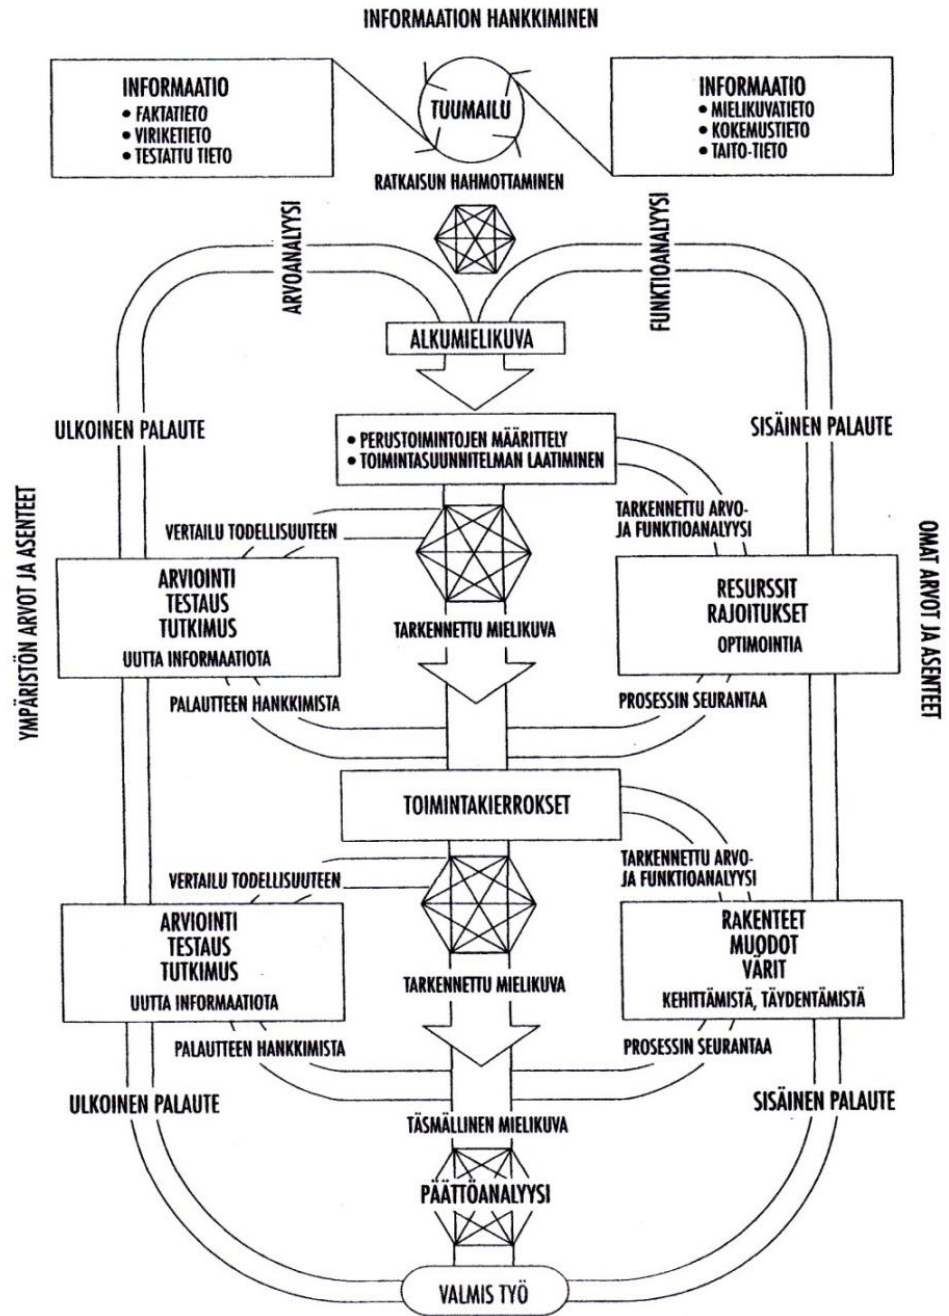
INFORMAATION HANKKIMINEN

INFORMAATIO
• FAKTATIETO
• VIRIKETIETO
• TESTATTU TIETO

TUUMAILU

INFORMAATIO
• MIELIKUVATIETO
• KOKEMUSTIETO
• TAITO-TIETO

RATKAISUN HAHMOTTAMINEN

ARVOANALYYSI

FUNKTIOANALYYSI

ALKUMIELIKUVA

ULKOINEN PALAUTE

SISÄINEN PALAUTE

• PERUSTOIMINTOJEN MÄÄRITTELY
• TOIMINTASUUNNITELMAN LAATIMINEN

YMPÄRISTÖN ARVOT JA ASENTEET

OMAT ARVOT JA ASENTEET

TARKENNETTU ARVO- JA FUNKTIOANALYYSI

VERTAILU TODELLISUUTEEN

ARVIOINTI
TESTAUS
TUTKIMUS
UUTTA INFORMAATIOTA

TARKENNETTU MIELIKUVA

RESURSSIT
RAJOITUKSET
OPTIMOINTIA

PALAUTTEEN HANKKIMISTA

PROSESSIN SEURANTAA

TOIMINTAKIERROKSET

TARKENNETTU ARVO- JA FUNKTIOANALYYSI

VERTAILU TODELLISUUTEEN

ARVIOINTI
TESTAUS
TUTKIMUS
UUTTA INFORMAATIOTA

TARKENNETTU MIELIKUVA

RAKENTEET
MUODOT
VÄRIT
KEHITTÄMISTÄ, TÄYDENTÄMISTÄ

PALAUTTEEN HANKKIMISTA

PROSESSIN SEURANTAA

ULKOINEN PALAUTE

SISÄINEN PALAUTE

TÄSMÄLLINEN MIELIKUVA

PÄÄTTÖANALYYSI

VALMIS TYÖ